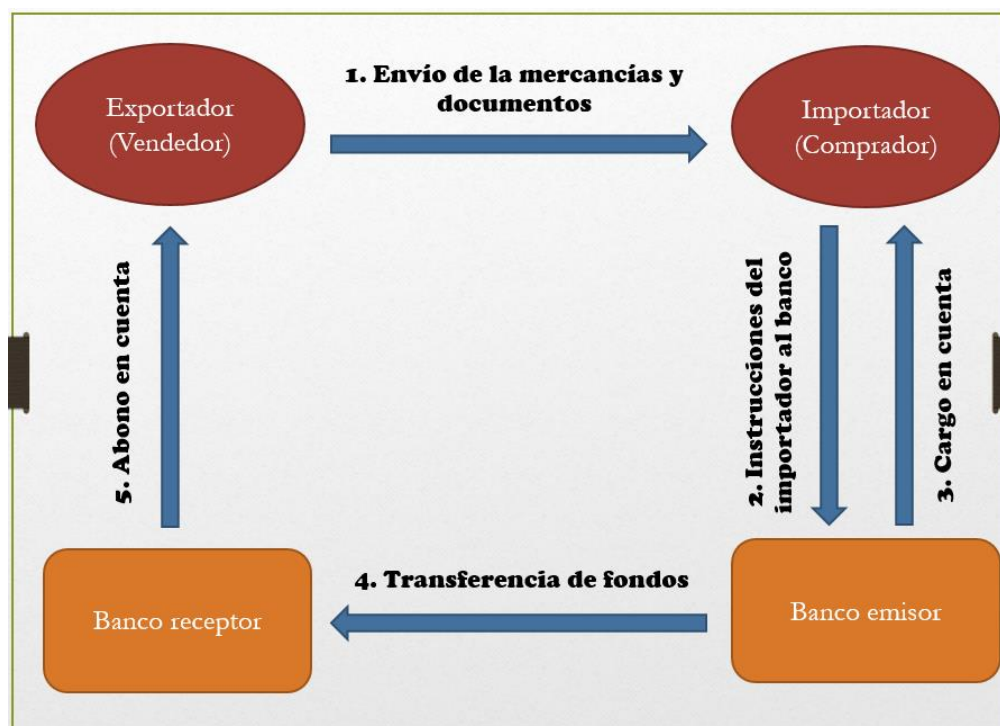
Exportador (Vendedor)

1. Envío de la mercancías y documentos

Importador (Comprador)

5. Abono en cuenta

2. Instrucciones del importador al banco

3. Cargo en cuenta

Banco receptor

4. Transferencia de fondos

Banco emisor